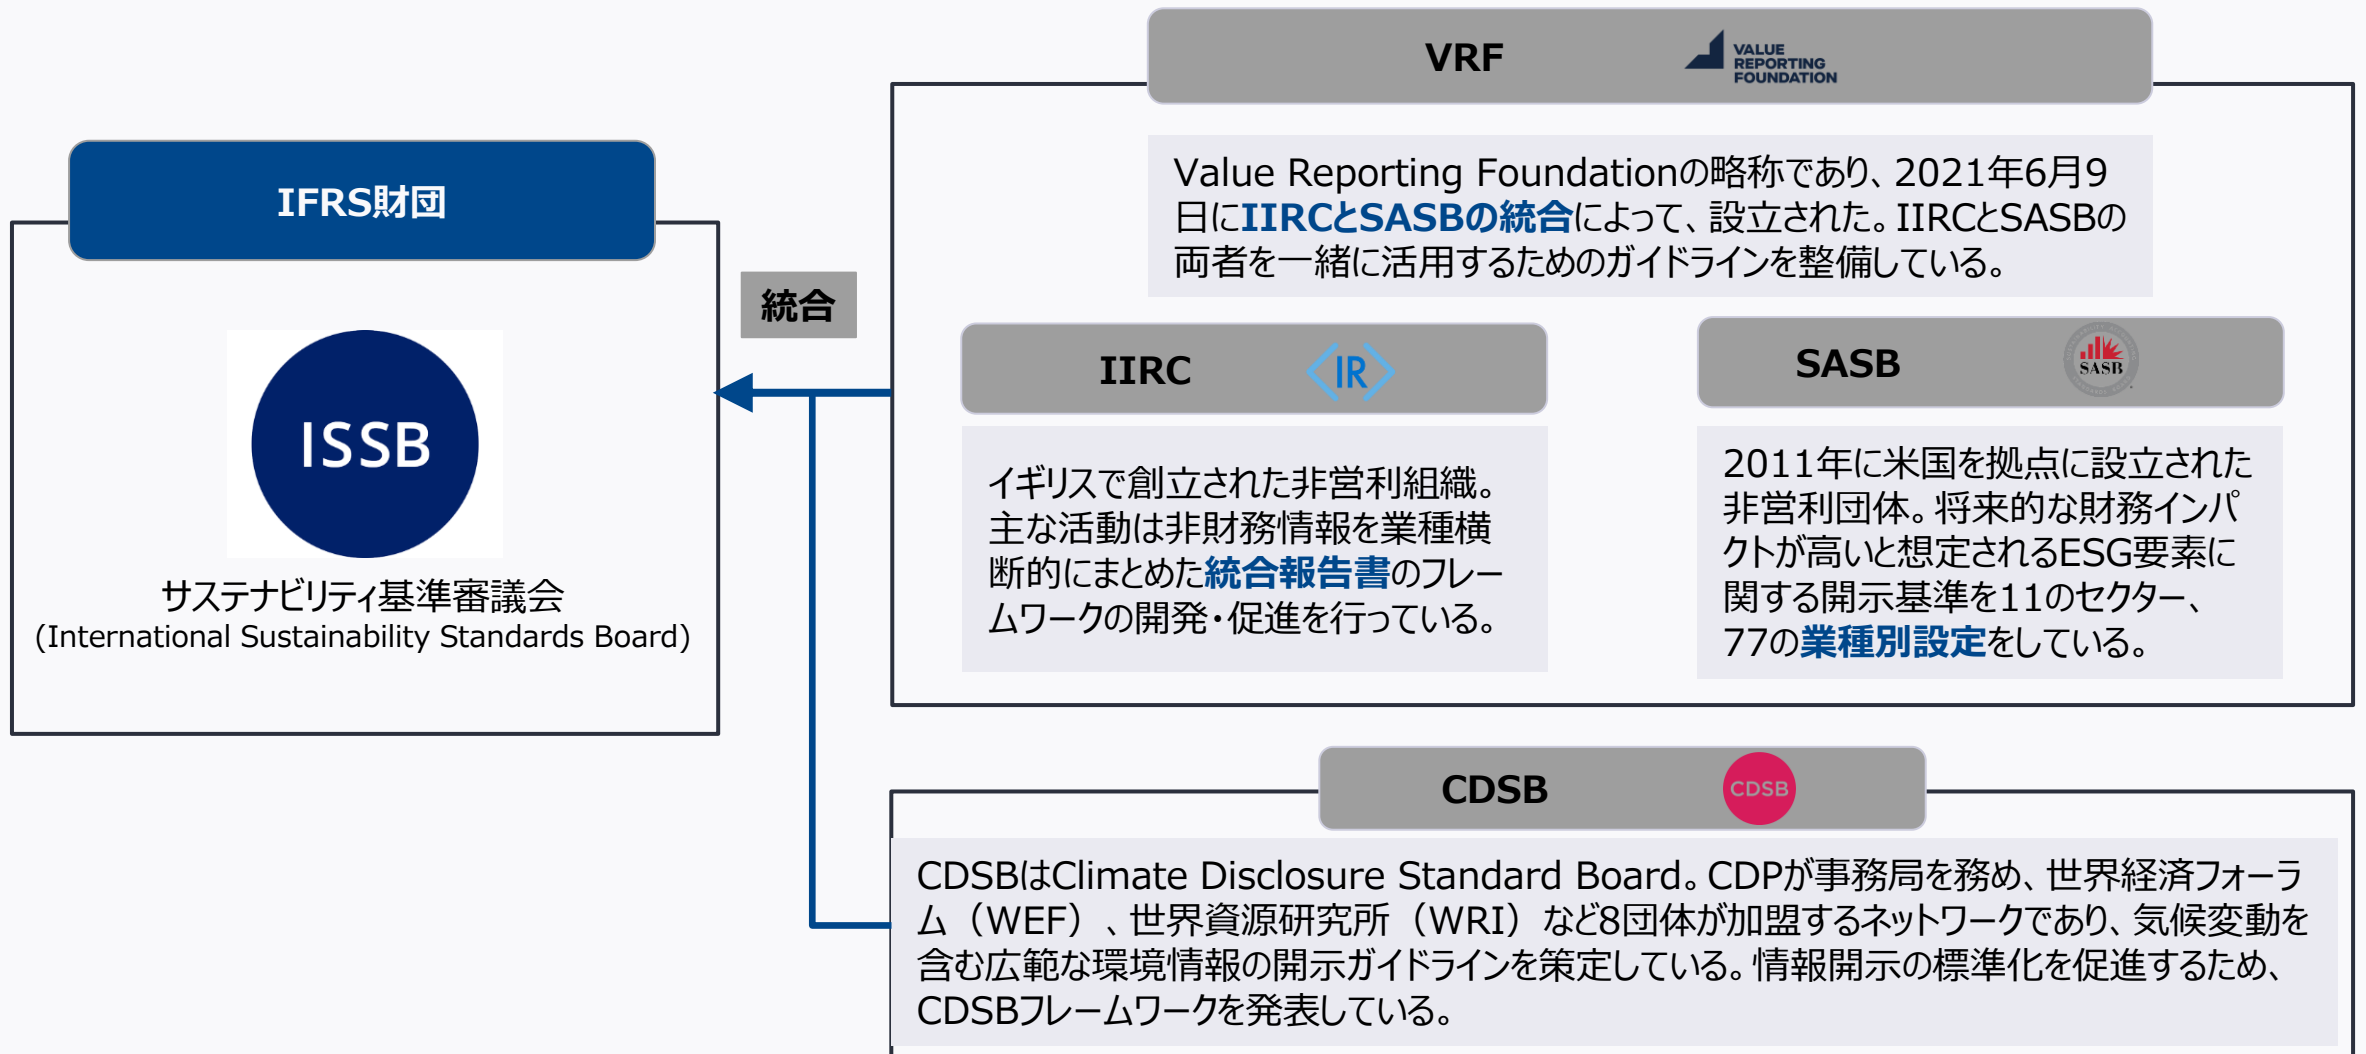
IFRS財団

ISSB

サステナビリティ基準審議会
(International Sustainability Standards Board)

統合

VRF

VALUE REPORTING FOUNDATION

Value Reporting Foundationの略称であり、2021年6月9日にIIRCとSASBの統合によって、設立された。IIRCとSASBの両者を一緒に活用するためのガイドラインを整備している。

IIRC

IR

イギリスで創立された非営利組織。主な活動は非財務情報を業種横断的にまとめた統合報告書のフレームワークの開発・促進を行っている。

SASB

SASB

2011年に米国を拠点に設立された非営利団体。将来的な財務インパクトが高いと想定されるESG要素に関する開示基準を11のセクター、77の業種別設定をしている。

CDSB

CDSB

CDSBはClimate Disclosure Standard Board。CDPが事務局を務め、世界経済フォーラム（WEF）、世界資源研究所（WRI）など8団体が加盟するネットワークであり、気候変動を含む広範な環境情報の開示ガイドラインを策定している。情報開示の標準化を促進するため、CDSBフレームワークを発表している。